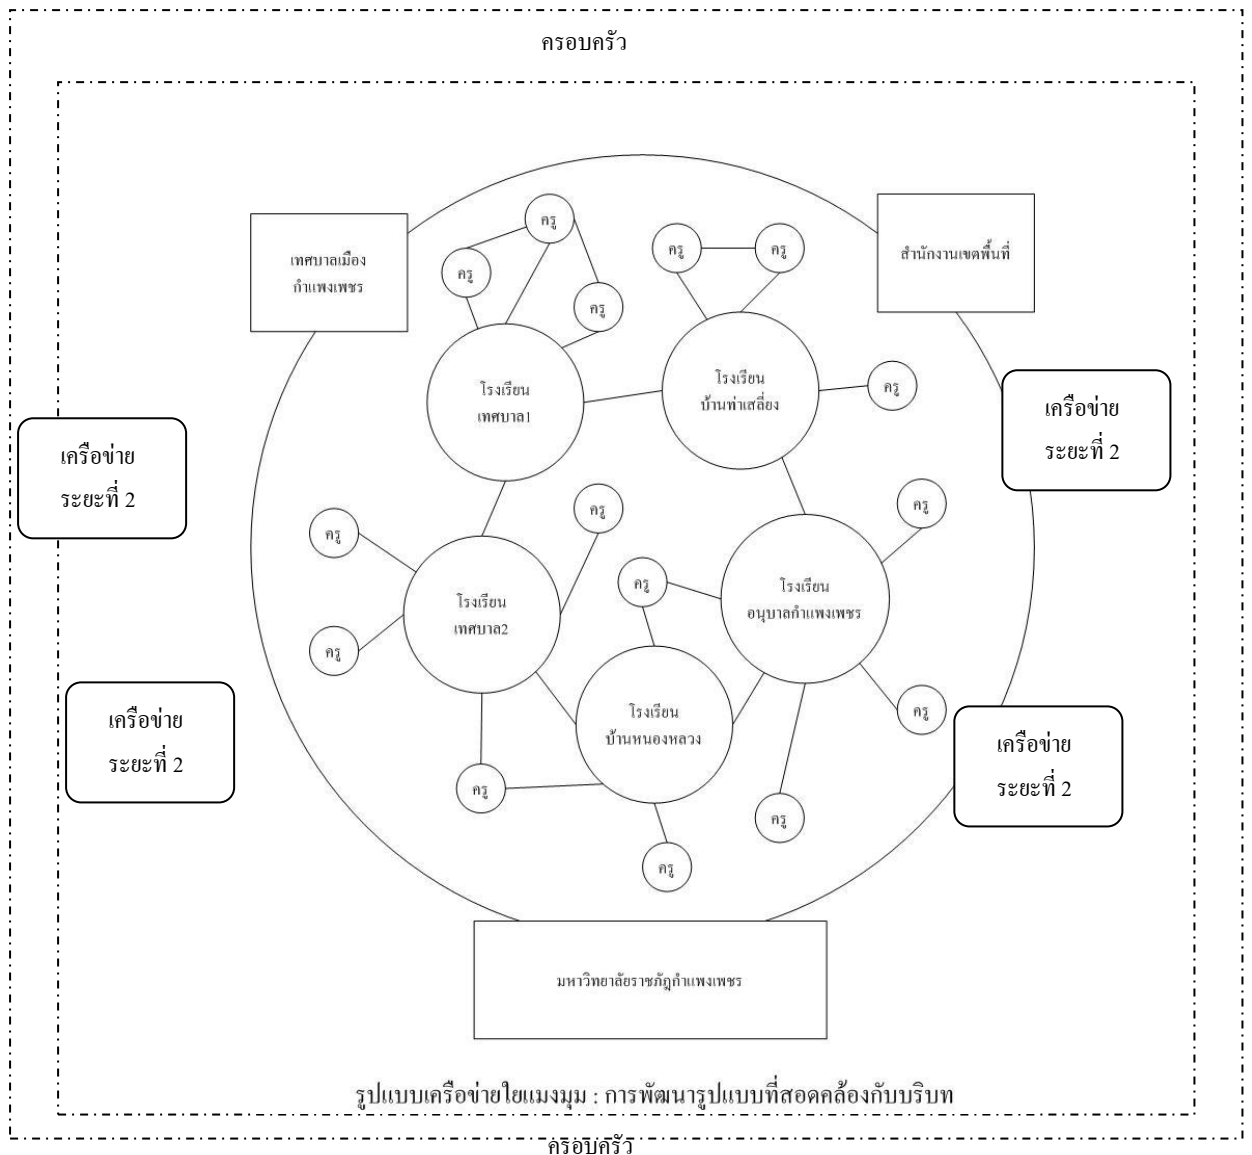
ครอบครัว

เทศบาลเมือง กำแพงเพชร

ครู

ครู

ครู

ครู

ครู

สำนักงานเขตพื้นที่

โรงเรียน เทศบาล1

โรงเรียน บ้านท่าเสลี่ยง

ครู

เครือข่าย ระยะที่ 2

เครือข่าย ระยะที่ 2

ครู

ครู

ครู

โรงเรียน เทศบาล2

ครู

โรงเรียน อนุบาลกำแพงเพชร

ครู

เครือข่าย ระยะที่ 2

โรงเรียน บ้านหนองหลวง

ครู

เครือข่าย ระยะที่ 2

ครู

ครู

ครู

มหาวิทยาลัยราชภัฏกำแพงเพชร

รูปแบบเครือข่ายใยแมงมุม : การพัฒนารูปแบบที่สอดคล้องกับบริบท

ครอบครัว